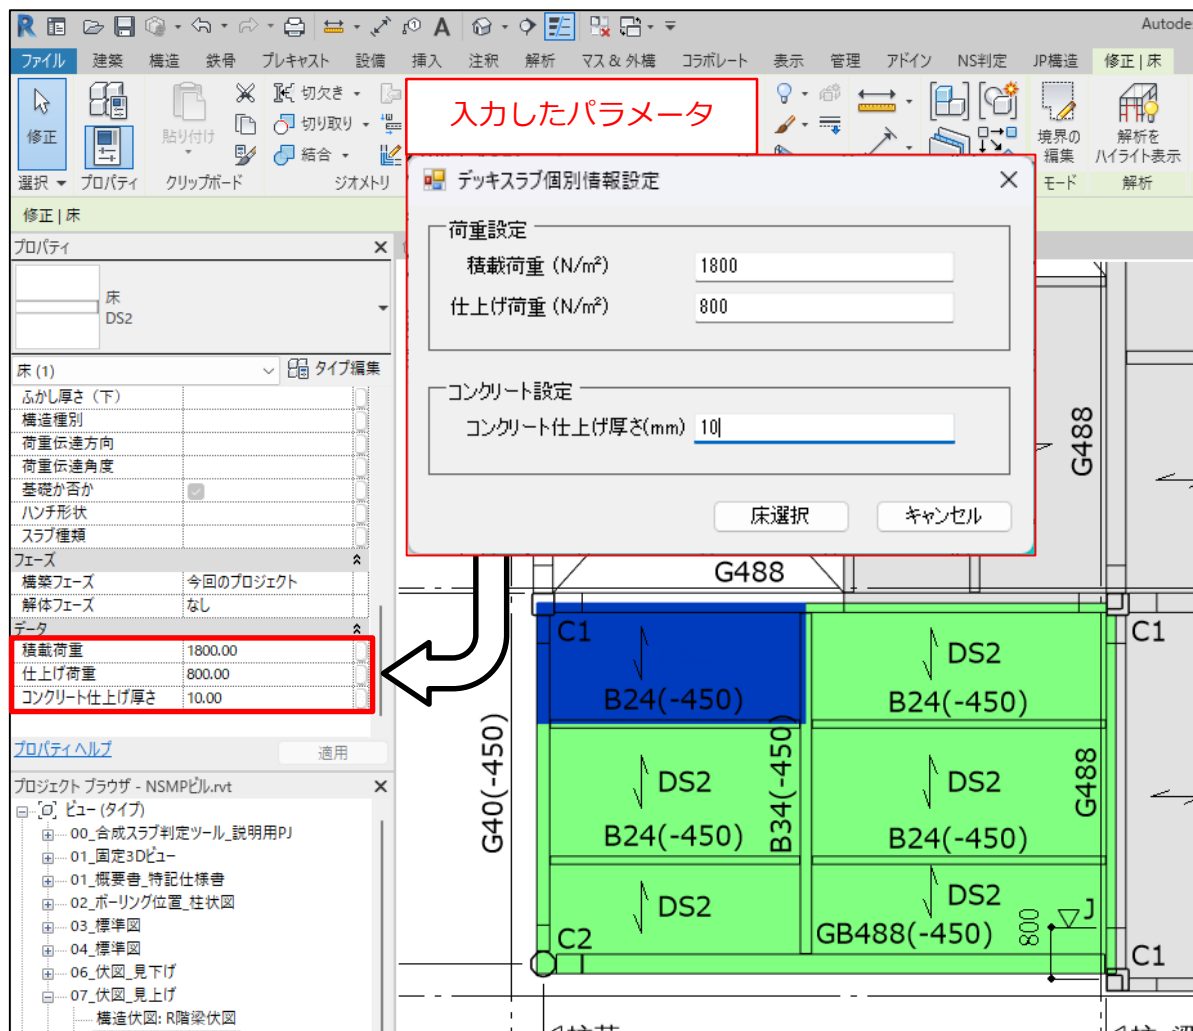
R
Autode

ファイル 建築 構造 鉄骨 プレキャスト 設備 挿入 注釈 解析 マス & 外構 コラボレート 表示 管理 アドイン NS判定 JP構造 修正 | 床

修正
選択 ▾
プロパティ
貼り付け
クリップボード
切欠き ▾
切り取り ▾
結合 ▾
ジオメトリ
境界の編集
モード
解析をハイライト表示
解析

修正 | 床

入力したパラメータ

デッキスラブ個別情報設定

荷重設定
積載荷重 (N/m²) 1800
仕上げ荷重 (N/m²) 800

コンクリート設定
コンクリート仕上げ厚さ(mm) 10

床選択 キャンセル

プロパティ
床
DS2
床 (1) タイプ編集
ふかし厚さ（下）
構造種別
荷重伝達方向
荷重伝達角度
基礎か否か
ハンチ形状
スラブ種類
フェーズ
構築フェーズ 今回のプロジェクト
解体フェーズ なし
データ
積載荷重 1800.00
仕上げ荷重 800.00
コンクリート仕上げ厚さ 10.00
プロパティ ヘルプ 適用

プロジェクト ブラウザ - NSMPビル.rvt
ビュー (タイプ)
00_合成スラブ判定ツール_説明用PJ
01_固定3Dビュー
01_概要書_特記仕様書
02_ボーリング位置_柱状図
03_標準図
04_標準図
06_伏図_見下げ
07_伏図_見上げ
構造伏図: R階梁伏図

G488
G488
C1
C1
DS2
B24(-450)
B24(-450)
DS2
DS2
B24(-450)
B24(-450)
G40(-450)
B34(-450)
G488
DS2
DS2
GB488(-450)
C2
C1
800
J